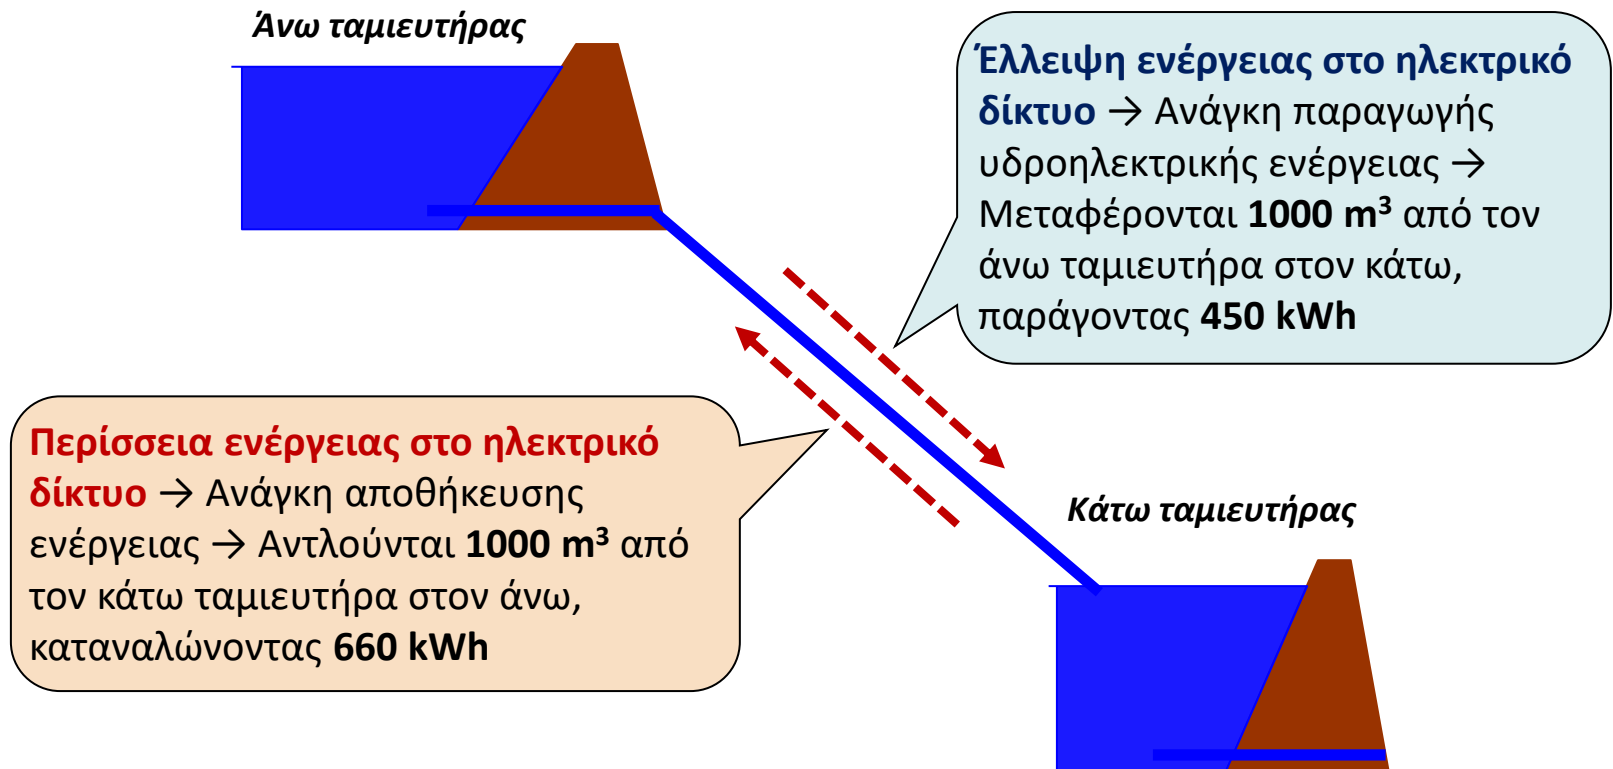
Άνω ταμιευτήρας

Έλλειψη ενέργειας στο ηλεκτρικό δίκτυο → Ανάγκη παραγωγής υδροηλεκτρικής ενέργειας → Μεταφέρονται 1000 m$^3$ από τον άνω ταμιευτήρα στον κάτω, παράγοντας 450 kWh

Περίσσεια ενέργειας στο ηλεκτρικό δίκτυο → Ανάγκη αποθήκευσης ενέργειας → Αντλούνται 1000 m$^3$ από τον κάτω ταμιευτήρα στον άνω, καταναλώνοντας 660 kWh

Κάτω ταμιευτήρας